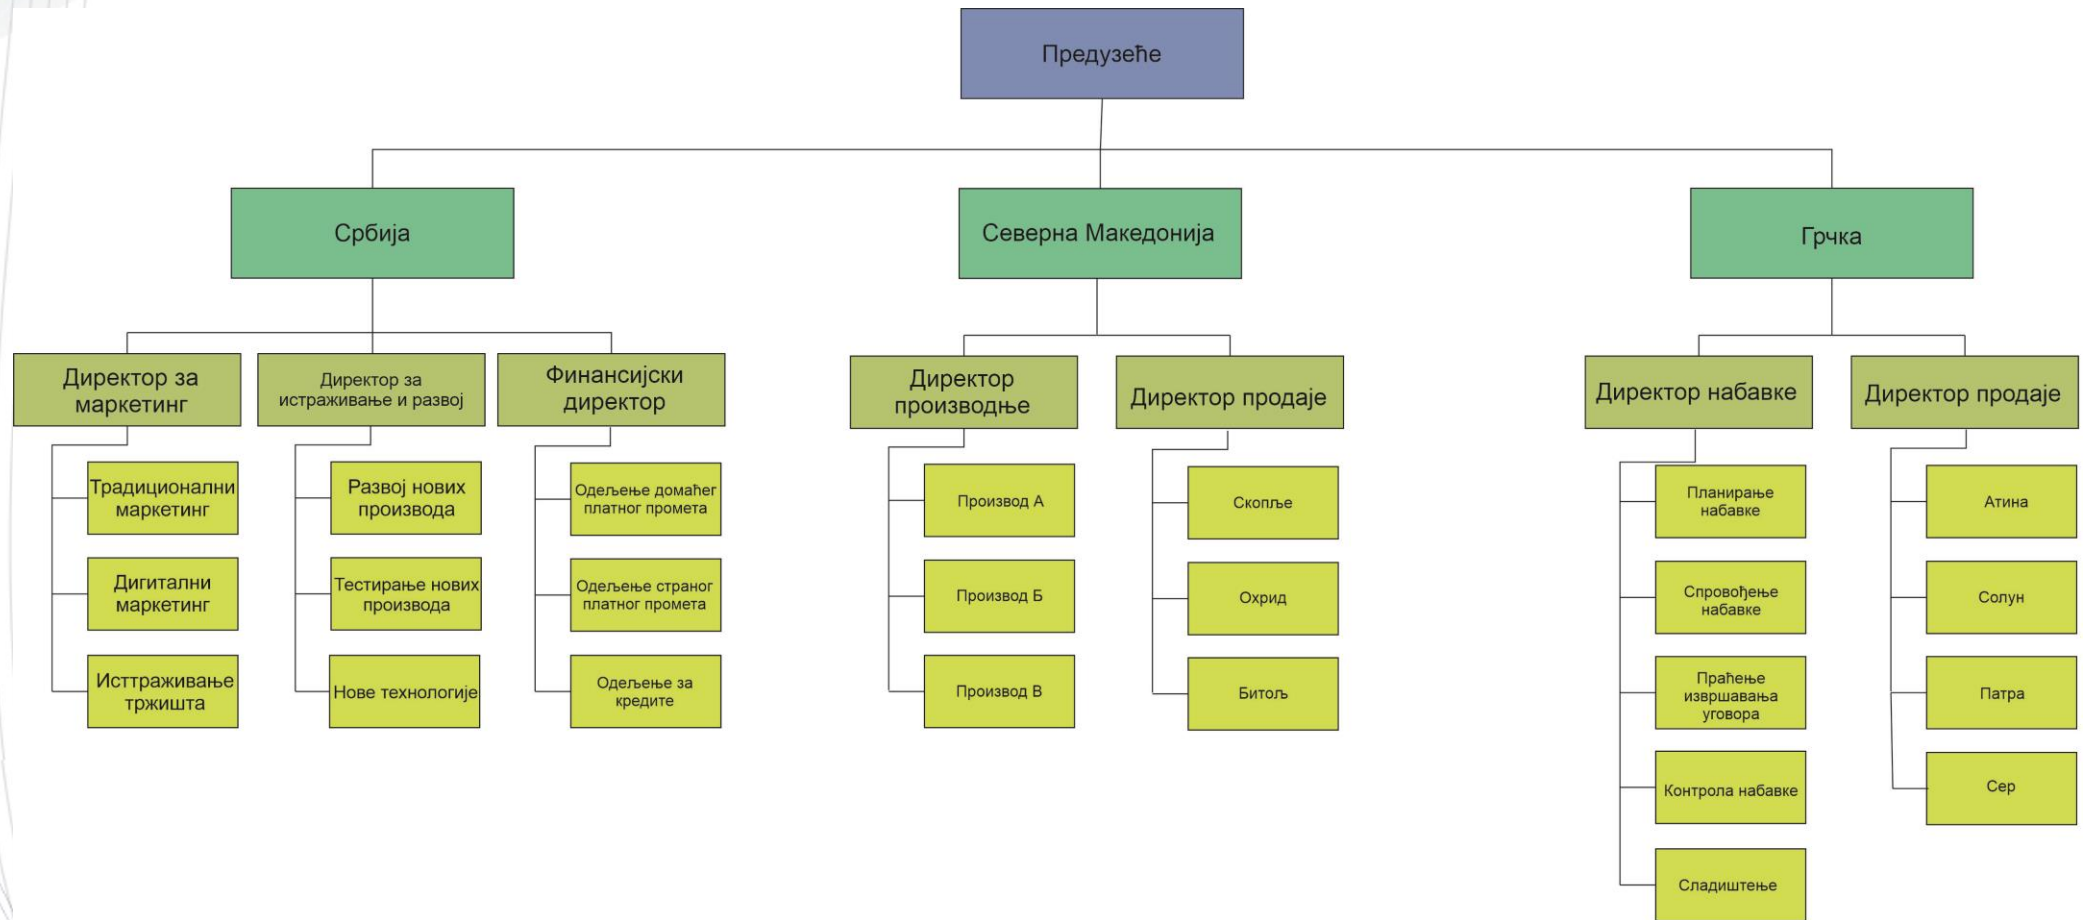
Предузеће

Србија

Северна Македонија

Грчка

Директор за маркетинг

Директор за истраживање и развој

Финансијски директор

Директор производње

Директор продаје

Директор набавке

Директор продаје

Традиционални маркетинг

Дигитални маркетинг

Исттраживање тржишта

Развој нових производа

Тестирање нових производа

Нове технологије

Одељење домаћег платног промета

Одељење страног платног промета

Одељење за кредите

Производ А

Производ Б

Производ В

Скопље

Охрид

Битољ

Планирање набавке

Спровођење набавке

Праћење извршавања уговора

Контрола набавке

Складиштење

Атина

Солун

Патра

Сер